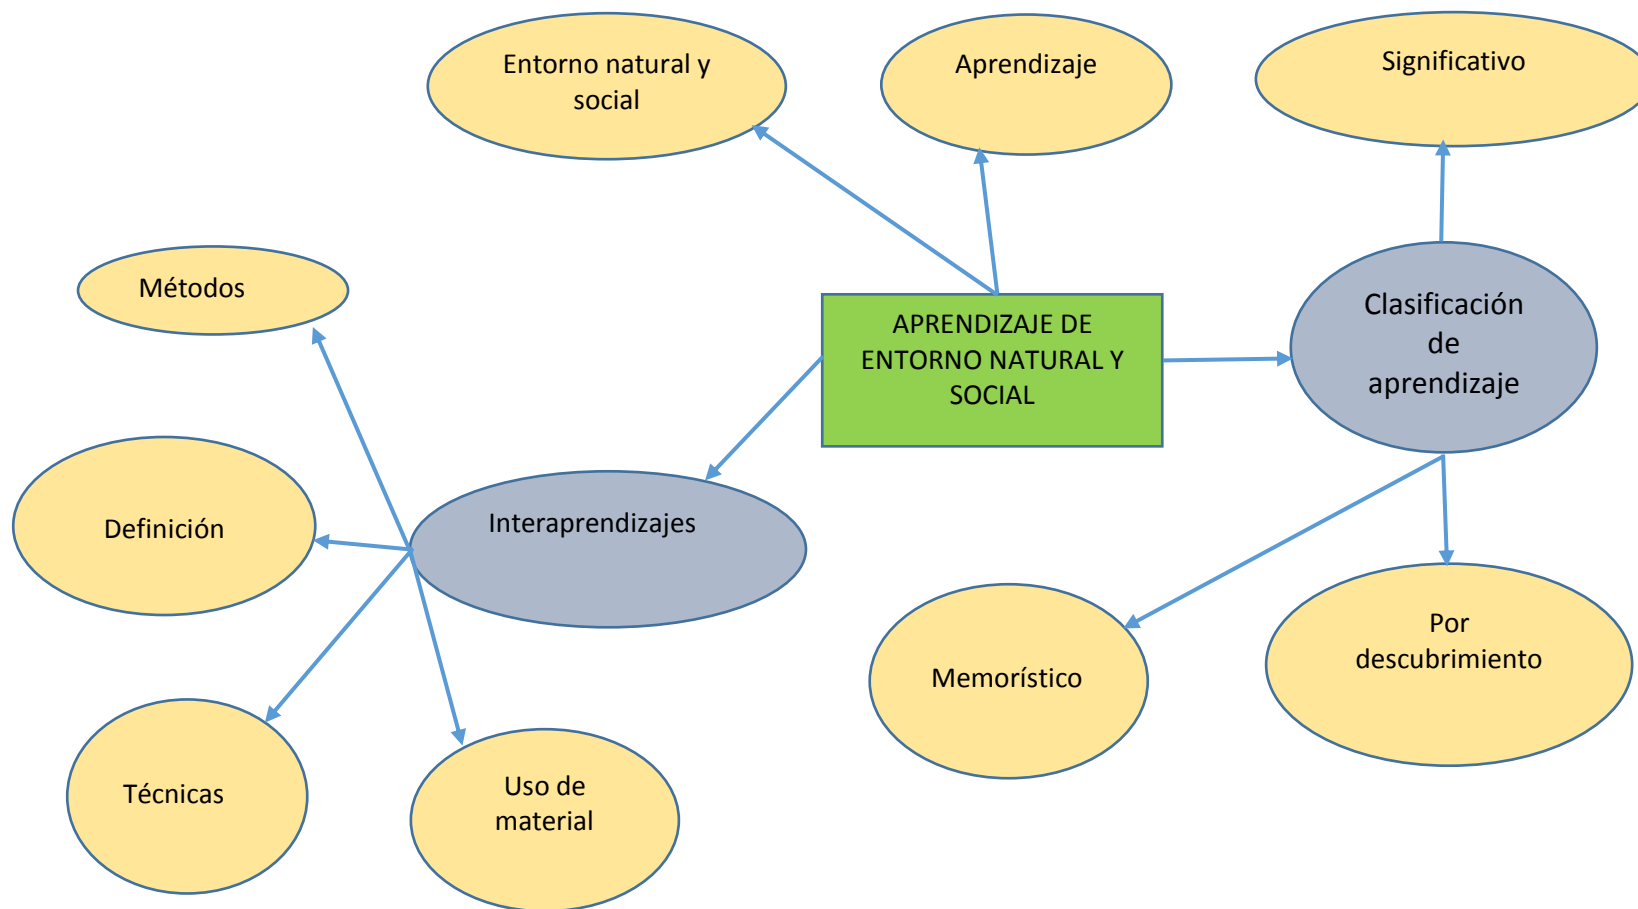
Entorno natural y social

Aprendizaje

Significativo

Métodos

APRENDIZAJE DE ENTORNO NATURAL Y SOCIAL

Clasificación de aprendizaje

Definición

Interaprendizajes

Memorístico

Por descubrimiento

Técnicas

Uso de material